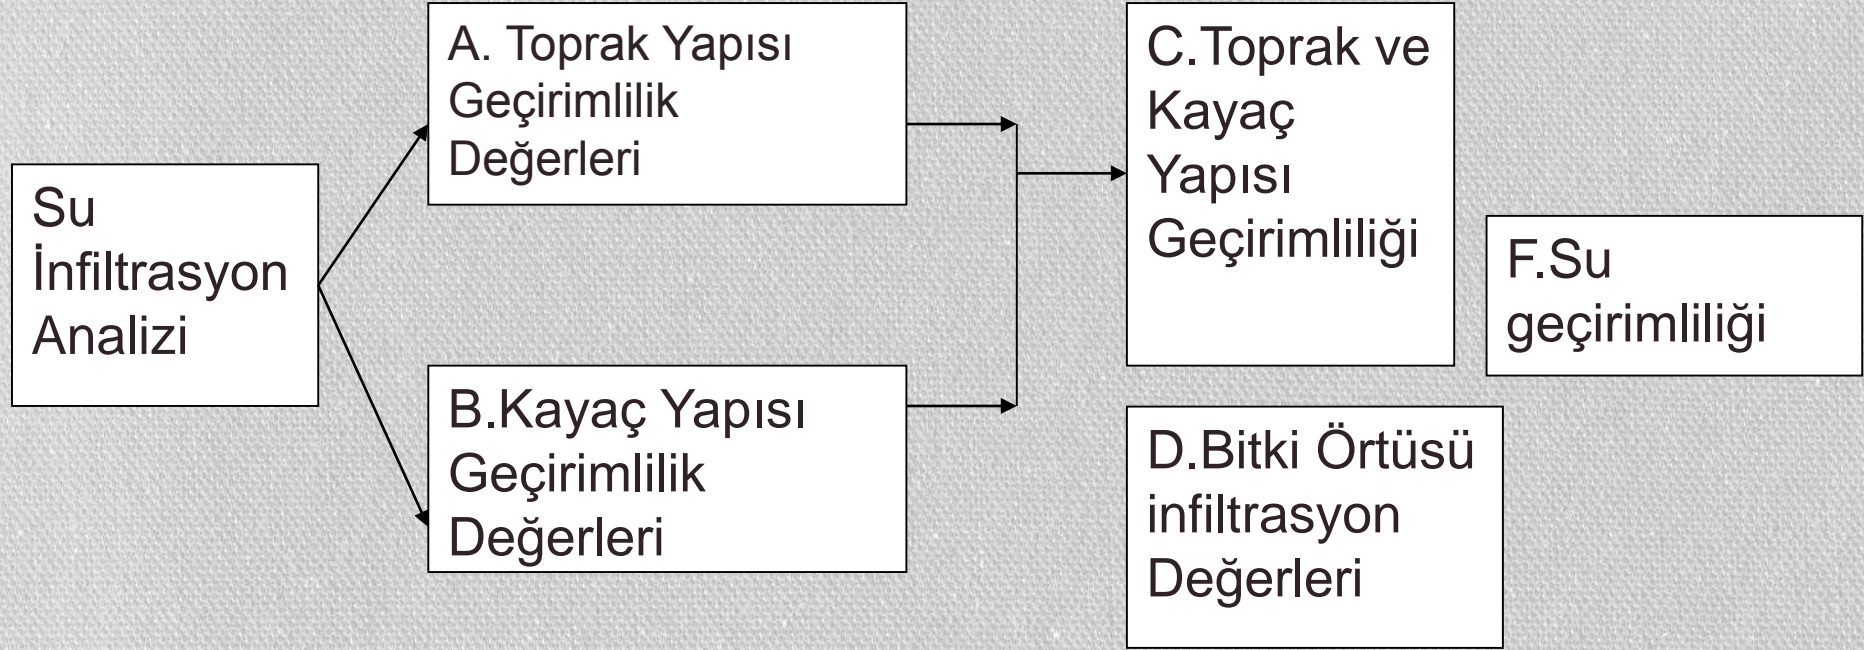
Su İnfiltrasyon Analizi

A. Toprak Yapısı Geçirimlilik Değerleri

B.Kayaç Yapısı Geçirimlilik Değerleri

C.Toprak ve Kayaç Yapısı Geçirimliliği

F.Su geçirimliliği

D.Bitki Örtüsü infiltrasyon Değerleri